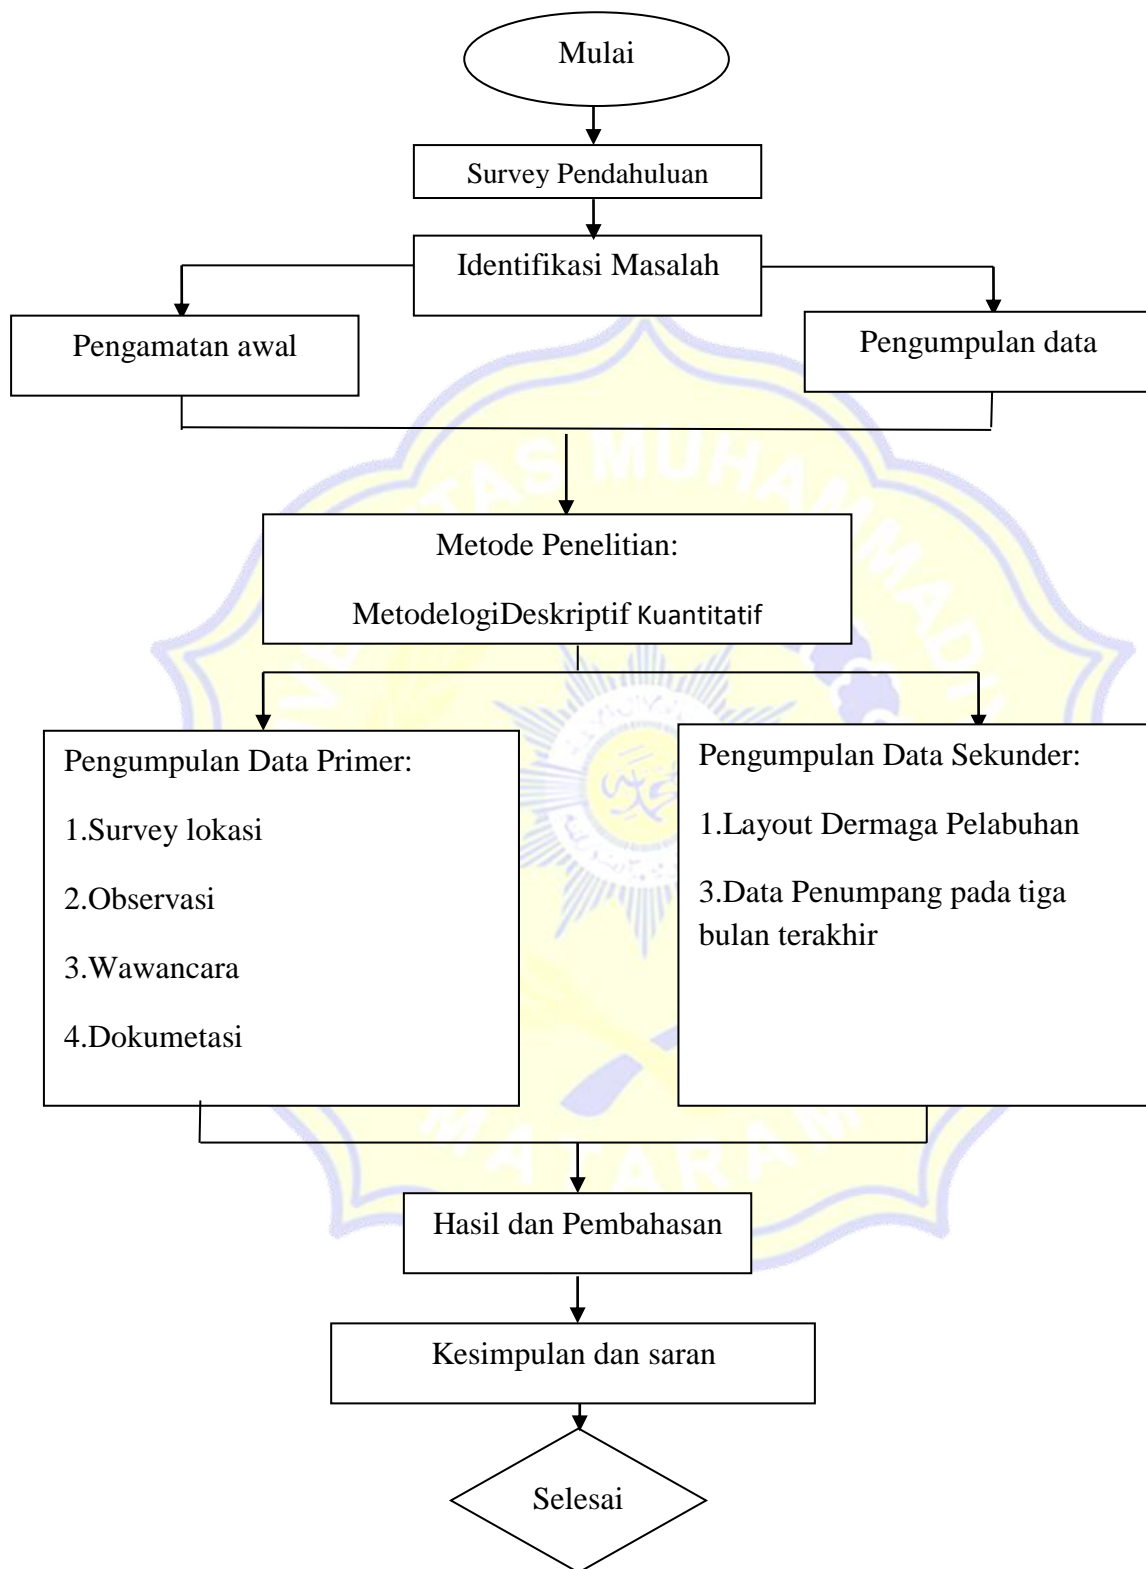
Mulai

Survey Pendahuluan

Identifikasi Masalah

Pengamatan awal

Pengumpulan data

Metode Penelitian:

MetodelogiDeskriptif Kuantitatif

Pengumpulan Data Primer:

1.Survey lokasi

2.Observasi

3.Wawancara

4.Dokumetasi

Pengumpulan Data Sekunder:

1.Layout Dermaga Pelabuhan

3.Data Penumpang pada tiga bulan terakhir

Hasil dan Pembahasan

Kesimpulan dan saran

Selesai